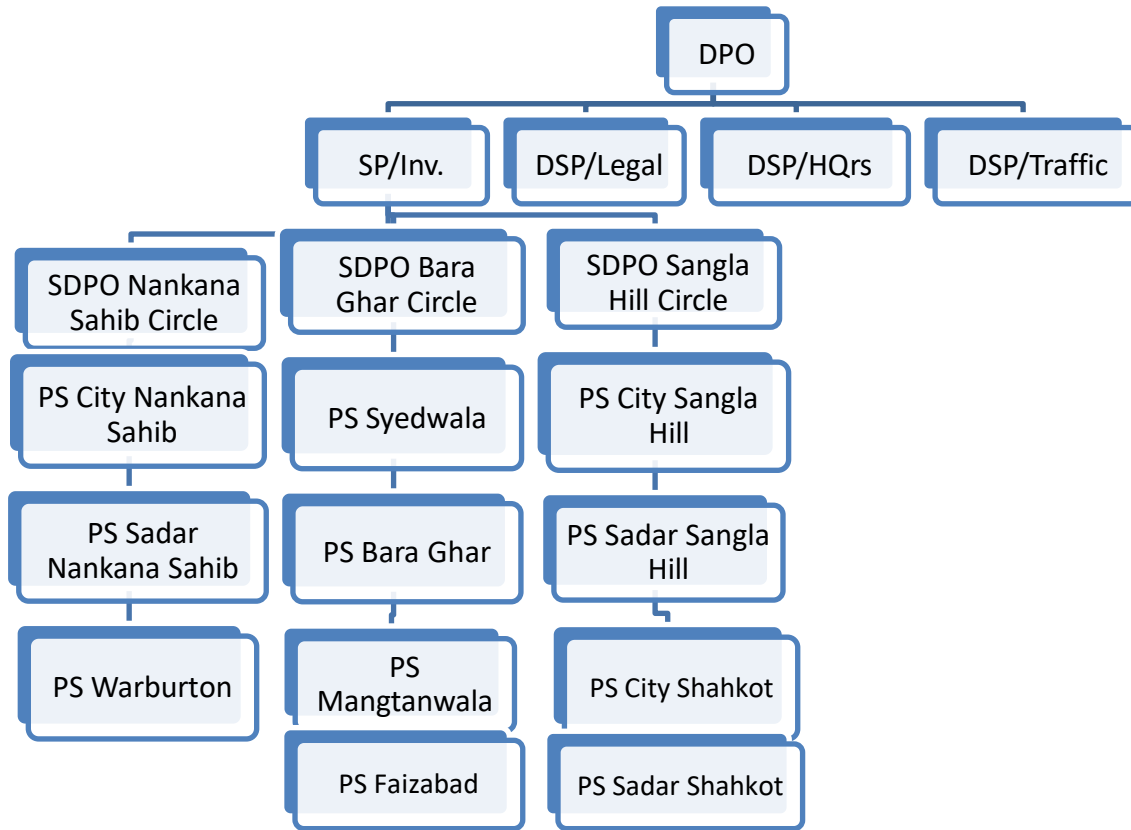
DPO

SP/Inv.

DSP/Legal

DSP/HQrs

DSP/Traffic

SDPO Nankana Sahib Circle

PS City Nankana Sahib

PS Sadar Nankana Sahib

PS Warburton

SDPO Bara Ghar Circle

PS Syedwala

PS Bara Ghar

PS Mangtanwala

PS Faizabad

SDPO Sangla Hill Circle

PS City Sangla Hill

PS Sadar Sangla Hill

PS City Shahkot

PS Sadar Shahkot